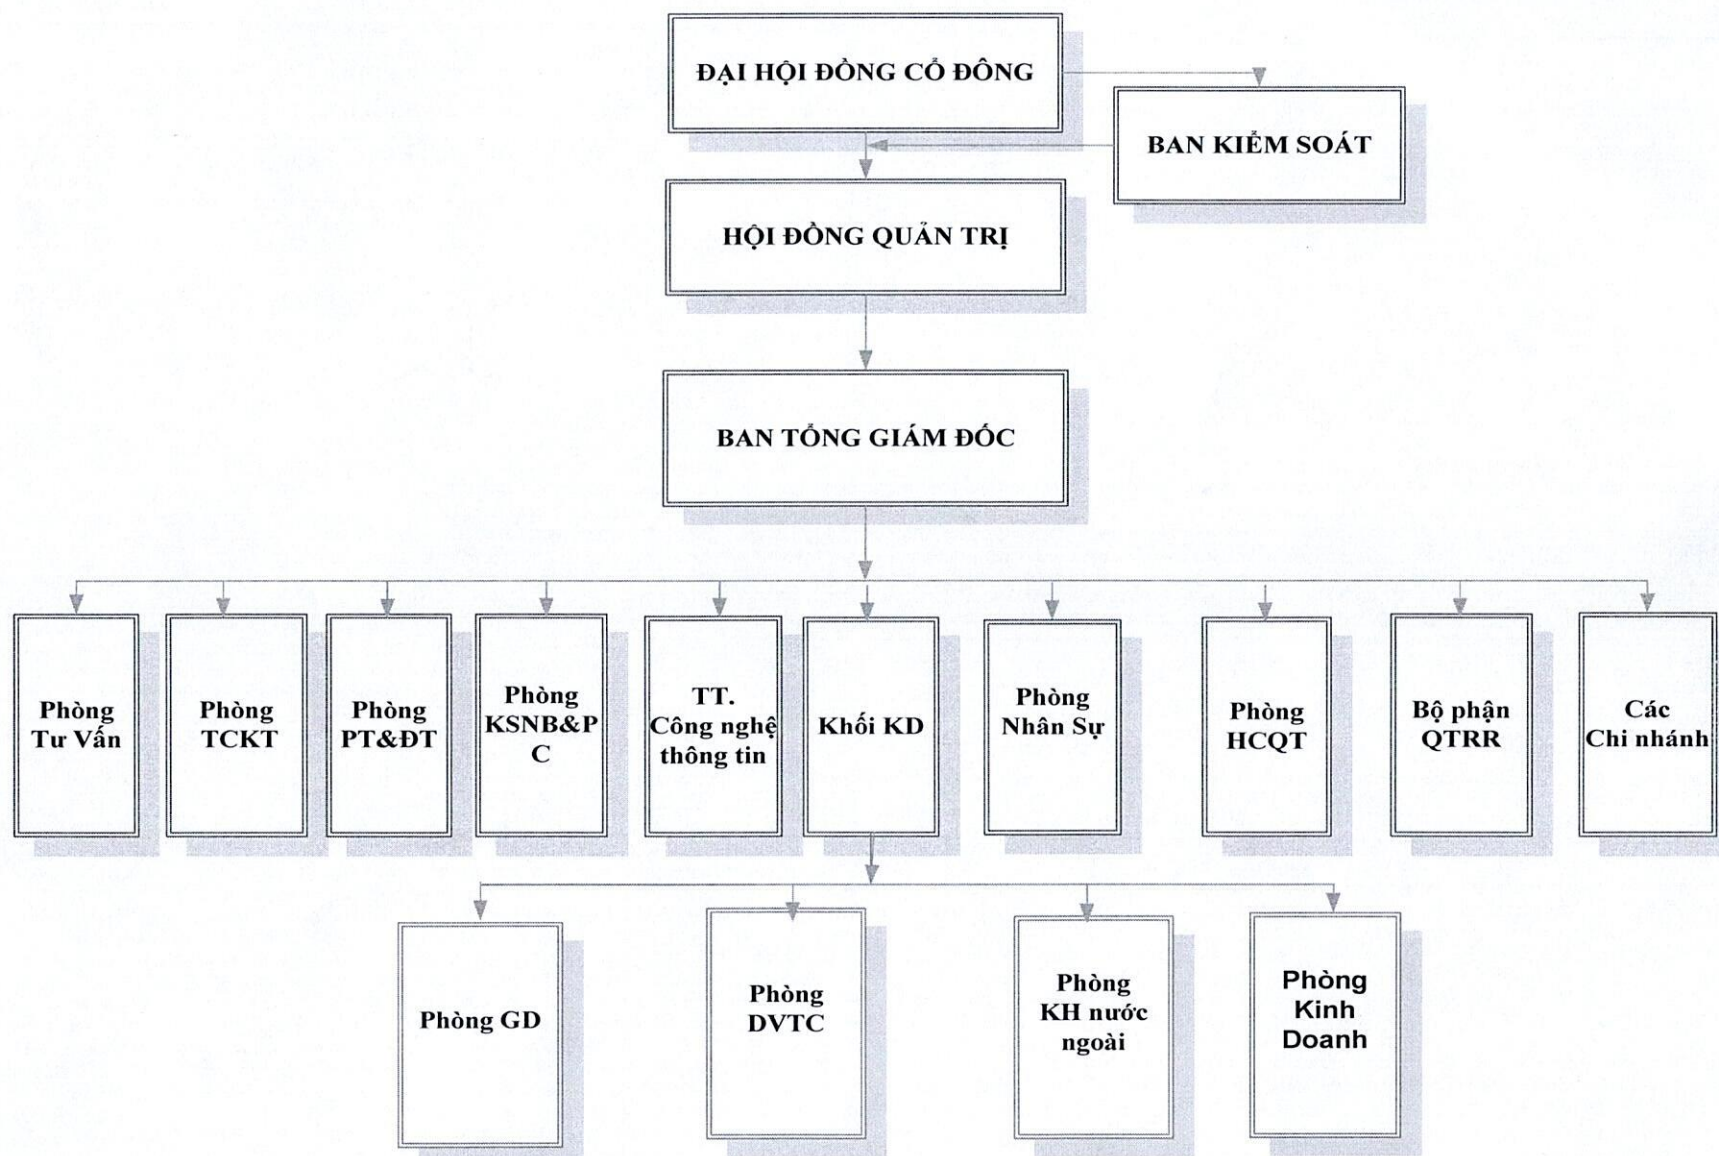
ĐẠI HỘI ĐỒNG CỔ ĐÔNG

BAN KIỂM SOÁT

HỘI ĐỒNG QUẢN TRỊ

BAN TỔNG GIÁM ĐỐC

Phòng Tư Vấn

Phòng TCKT

Phòng PT&ĐT

Phòng KSNB&PC

TT. Công nghệ thông tin

Khối KD

Phòng Nhân Sự

Phòng HCQT

Bộ phận QTRR

Các Chi nhánh

Phòng GD

Phòng DVTC

Phòng KH nước ngoài

Phòng Kinh Doanh